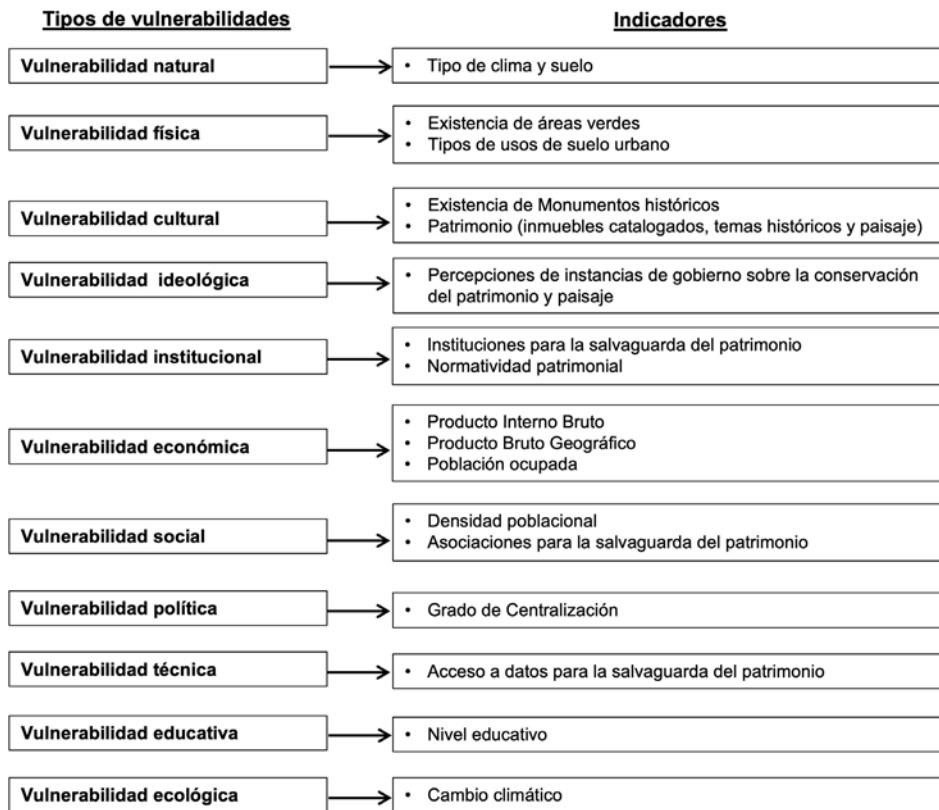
| Tipos de vulnerabilidades | Indicadores |
|---|---|
| Vulnerabilidad natural | • Tipo de clima y suelo |
| Vulnerabilidad física | • Existencia de áreas verdes<br>• Tipos de usos de suelo urbano |
| Vulnerabilidad cultural | • Existencia de Monumentos históricos<br>• Patrimonio (inmuebles catalogados, temas históricos y paisaje) |
| Vulnerabilidad ideológica | • Percepciones de instancias de gobierno sobre la conservación del patrimonio y paisaje |
| Vulnerabilidad institucional | • Instituciones para la salvaguarda del patrimonio<br>• Normatividad patrimonial |
| Vulnerabilidad económica | • Producto Interno Bruto<br>• Producto Bruto Geográfico<br>• Población ocupada |
| Vulnerabilidad social | • Densidad poblacional<br>• Asociaciones para la salvaguarda del patrimonio |
| Vulnerabilidad política | • Grado de Centralización |
| Vulnerabilidad técnica | • Acceso a datos para la salvaguarda del patrimonio |
| Vulnerabilidad educativa | • Nivel educativo |
| Vulnerabilidad ecológica | • Cambio climático |